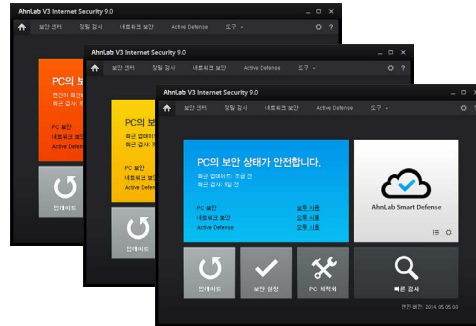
AhnLab V3 Internet Security 9.0

보안 센터 정밀 검사 네트워크 보안 Active Defense 도구

PC의 보

최근 업데이트: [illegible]
최근 검사: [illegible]

PC 보안
네트워크 보안
Active Defense

업데이트

AhnLab V3 Internet Security 9.0

보안 센터 정밀 검사 네트워크 보안 Active Defense 도구

PC의 보

최근 업데이트
최근 검사

PC 보안
네트워크 보안

업데이트

AhnLab V3 Internet Security 9.0

보안 센터 정밀 검사 네트워크 보안 Active Defense 도구

PC의 보안 상태가 안전합니다.

최근 업데이트: 조금 전
최근 검사: 4일 전

PC 보안 실행 사용
네트워크 보안 실행 사용
Active Defense 실행 사용

AhnLab Smart Defense

업데이트 보안 설정 PC 최적화 빠른 검사

엔진 버전: 2014.05.05.00